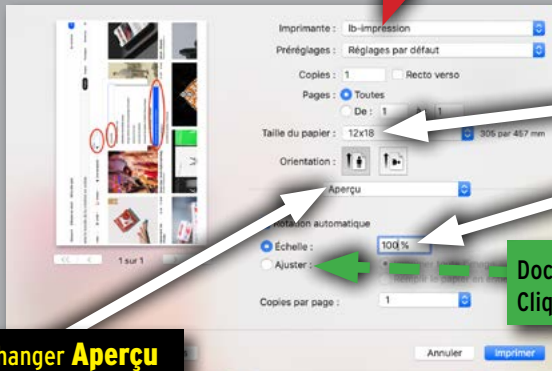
Imprimante : lb-impression
Préréglages : Réglages par défaut
Copies : 1
Recto verso
Pages : Toutes
De : 1 à 1
Taille du papier : 12x18
305 par 457 mm
Orientation :
Aperçu
Rotation automatique
Échelle : 100 %
Ajuster :
Copies par page : 1
1 sur 1
Annuler
Imprimer
Doc
Cliq
hanger Aperçu